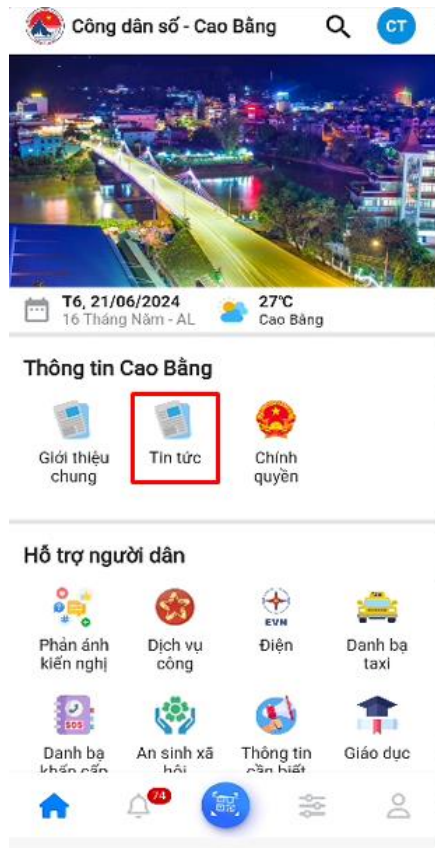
Công dân số - Cao Bằng

CT

T6, 21/06/2024
16 Tháng Năm - AL

27°C
Cao Bằng

Thông tin Cao Bằng

Giới thiệu chung

Tin tức

Chính quyền

Hỗ trợ người dân

Phản ánh kiến nghị

Dịch vụ công

EVN
Điện

Danh bạ taxi

SOS

Danh bạ khẩn cấp

An sinh xã hội

Thông tin cần biết

Giáo dục

74